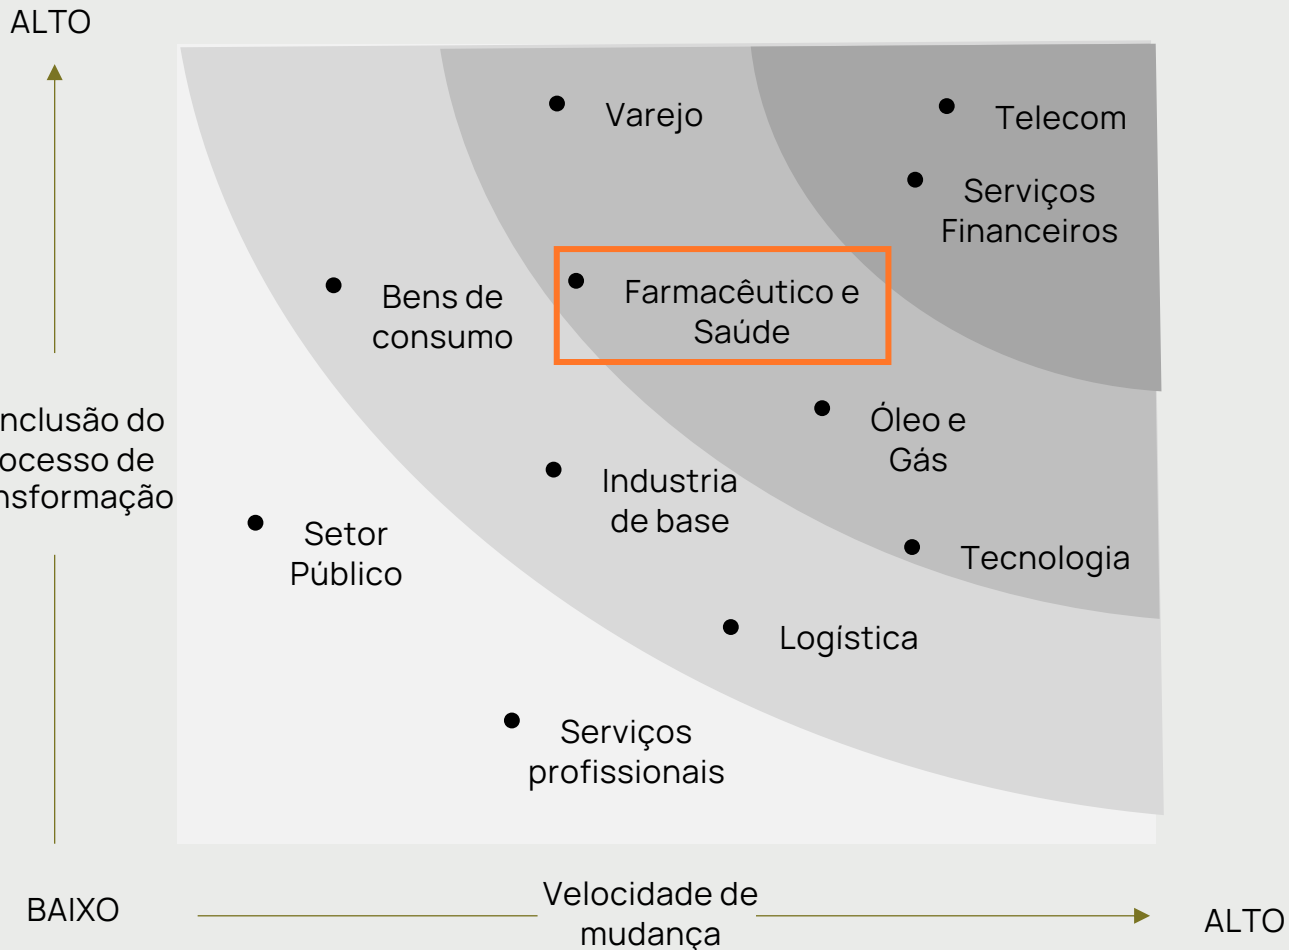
ALTO

nclusão do ocesso de nsformação

BAIXO

Velocidade de mudança

ALTO

Varejo

Telecom

Serviços Financeiros

Bens de consumo

Farmacêutico e Saúde

Óleo e Gás

Industria de base

Setor Público

Tecnologia

Logística

Serviços profissionais